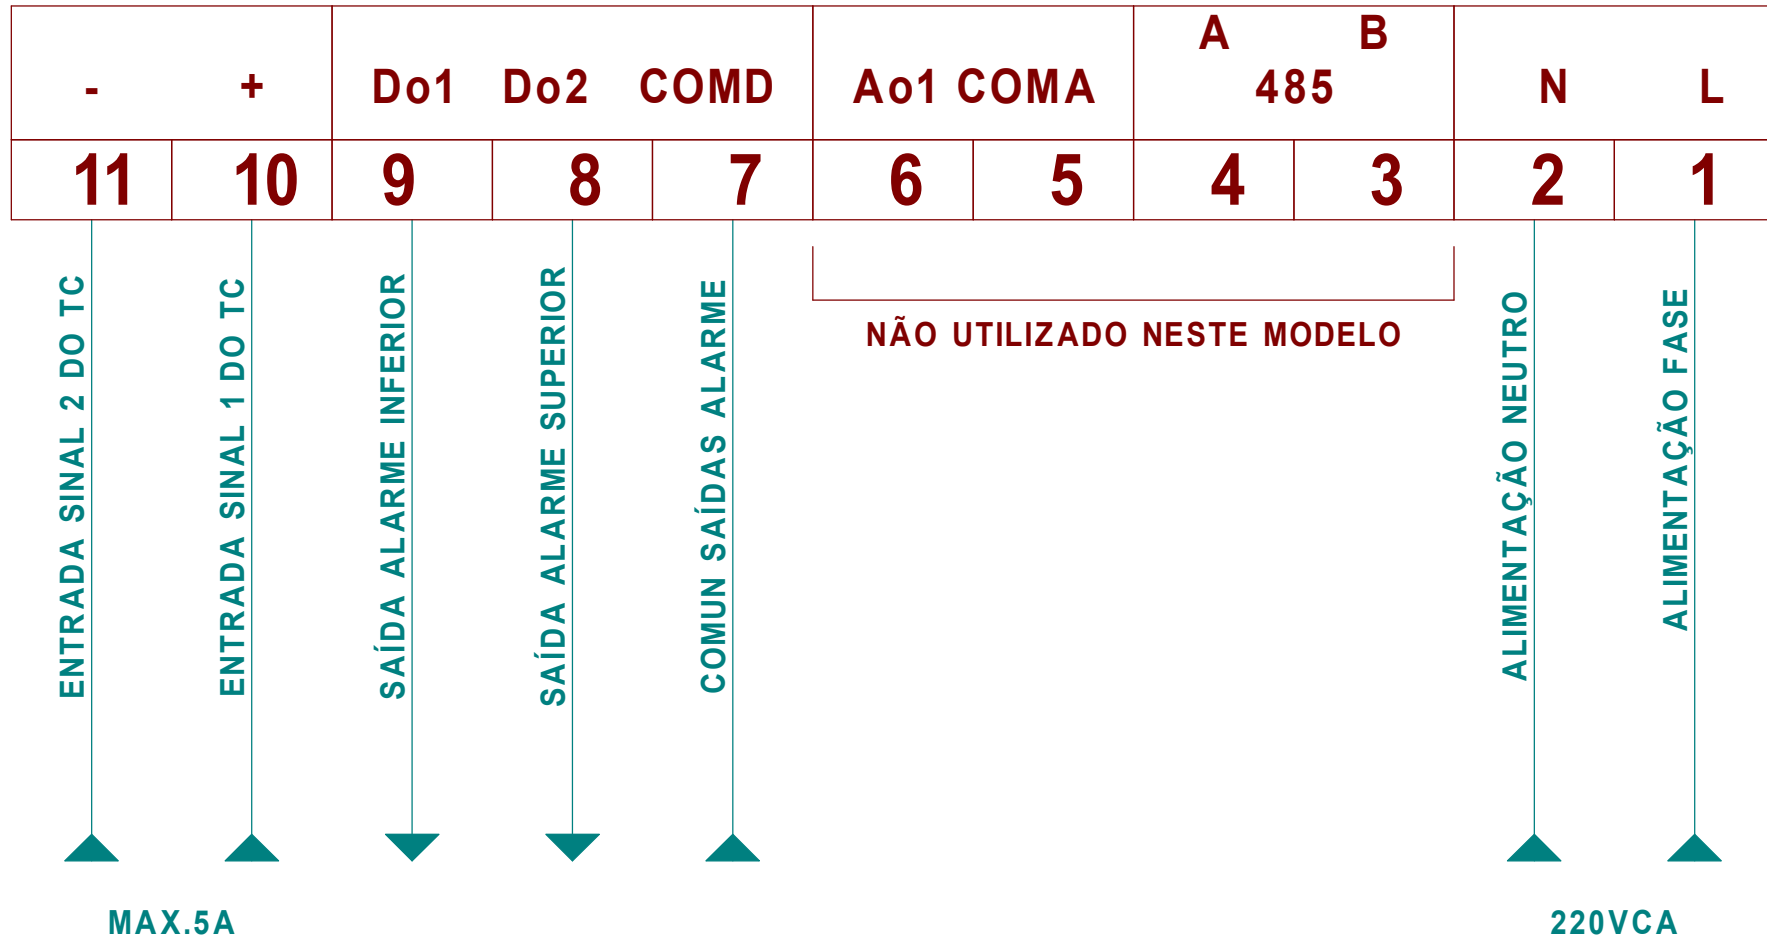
| - | + | Do1 | Do2 | COMD | Ao1 COMA | | A 485 B | | N | L |
|---|---|---|---|---|---|---|---|---|---|---|
| 11 | 10 | 9 | 8 | 7 | 6 | 5 | 4 | 3 | 2 | 1 |

ENTRADA SINAL 2 DO TC

ENTRADA SINAL 1 DO TC

SAÍDA ALARME INFERIOR

SAÍDA ALARME SUPERIOR

COMUN SAÍDAS ALARME

NÃO UTILIZADO NESTE MODELO

ALIMENTAÇÃO NEUTRO

ALIMENTAÇÃO FASE

MAX.5A

220VCA